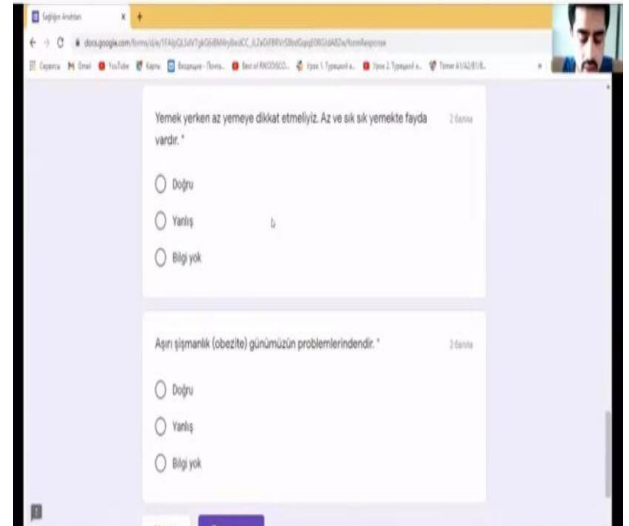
Sağlığın Anahtarı

docs.google.com/forms/d/e/1FAIpQLSdV7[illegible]/formResponse

Yemek yerken az yemeye dikkat etmeliyiz. Az ve sık sık yemekte fayda vardır. *

2 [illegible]

Doğru

Yanlış

Bilgi yok

Aşırı şişmanlık (obezite) günümüzün problemlerindendir. *

2 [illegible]

Doğru

Yanlış

Bilgi yok